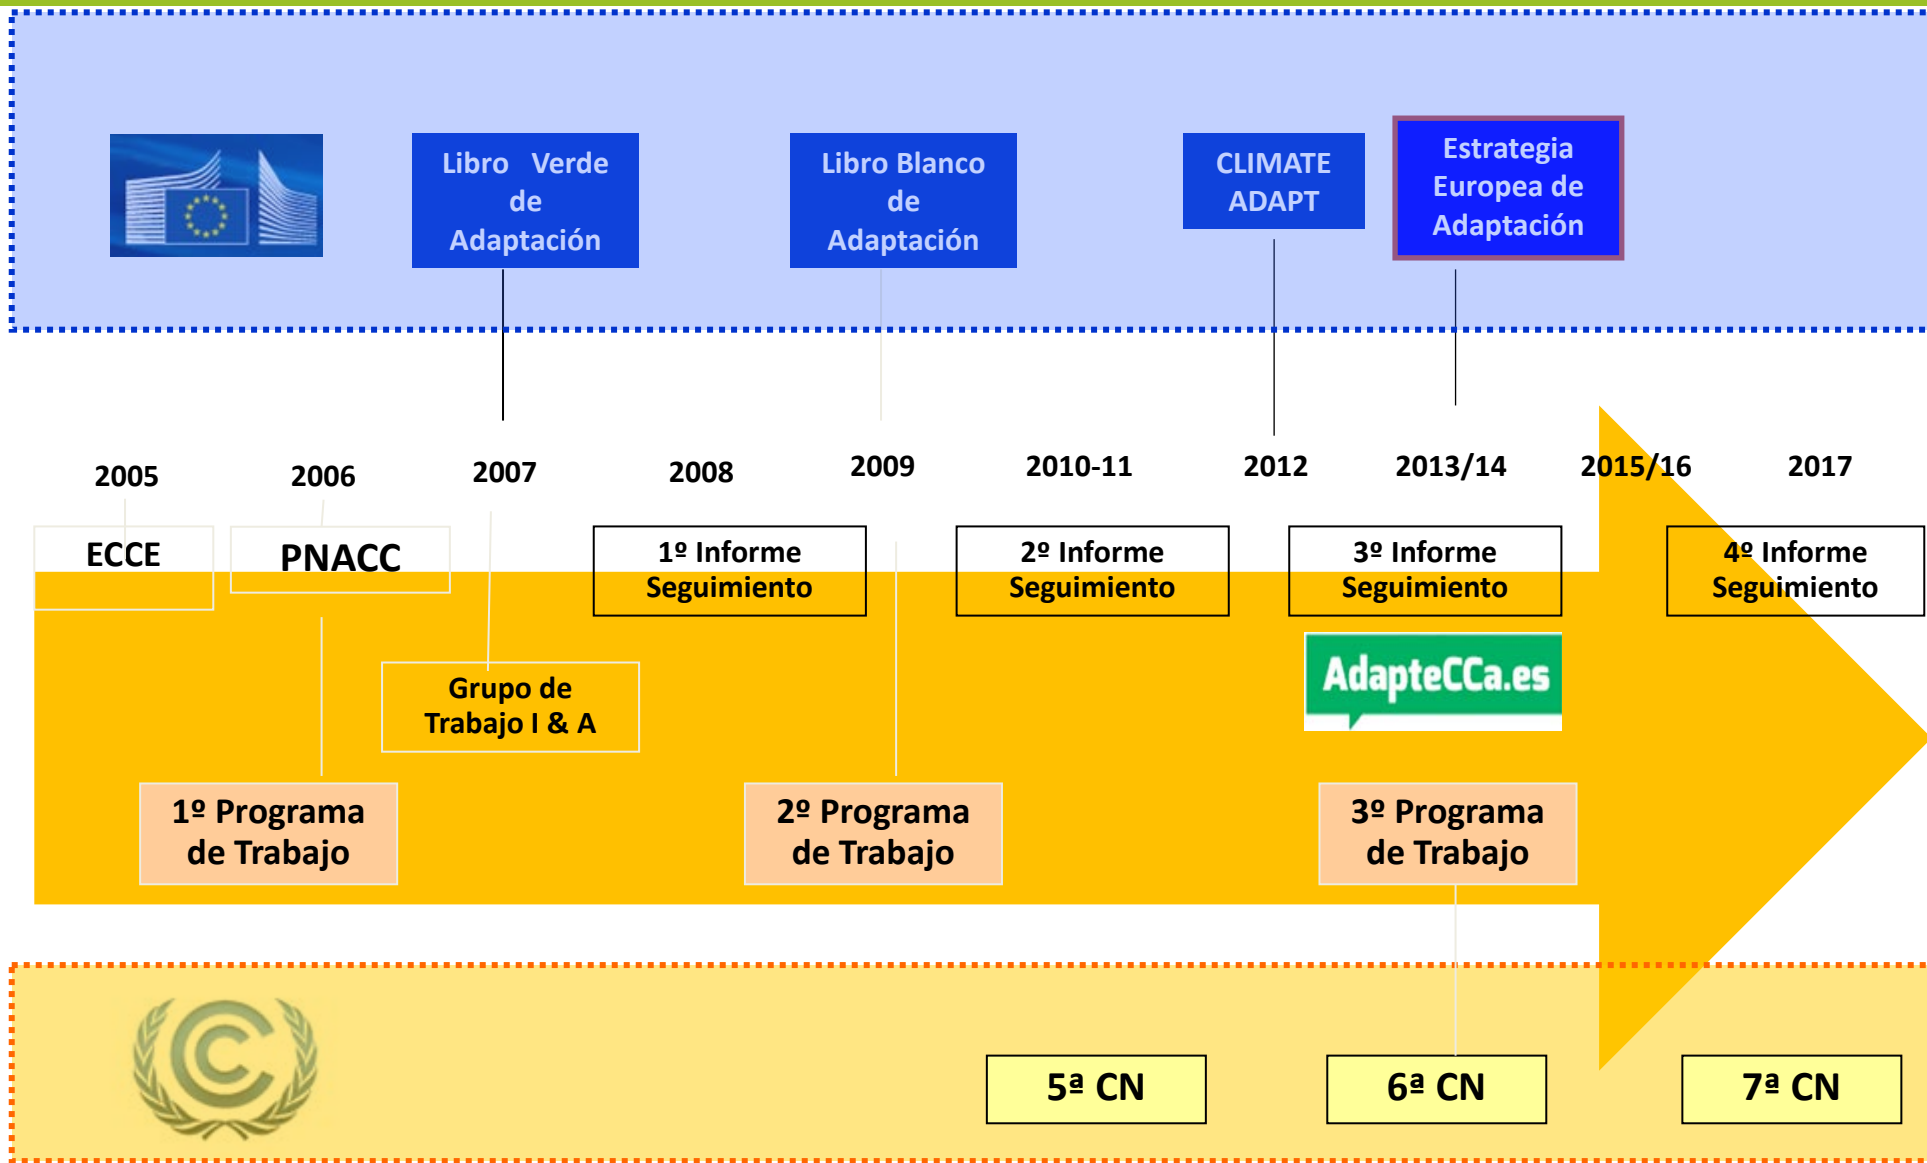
Libro Verde de Adaptación

Libro Blanco de Adaptación

CLIMATE ADAPT

Estrategia Europea de Adaptación

2005
2006
2007
2008
2009
2010-11
2012
2013/14
2015/16
2017

ECCE

PNACC

1º Informe Seguimiento

2º Informe Seguimiento

3º Informe Seguimiento

4º Informe Seguimiento

Grupo de Trabajo I & A

AdapteCCa.es

1º Programa de Trabajo

2º Programa de Trabajo

3º Programa de Trabajo

5ª CN

6ª CN

7ª CN